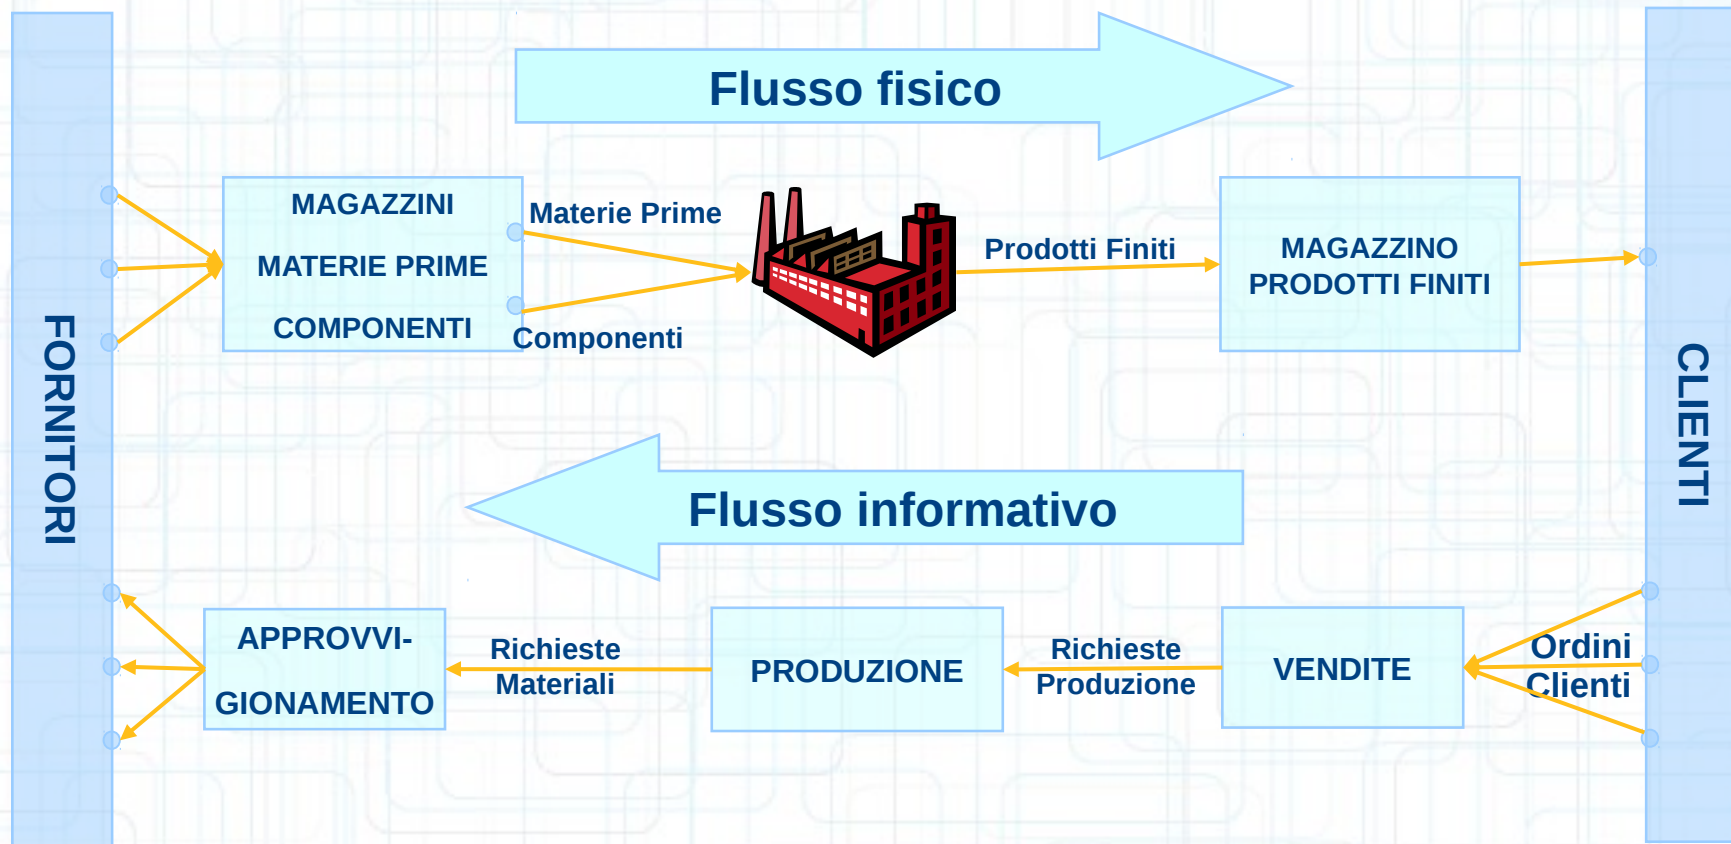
FORNITORI

Flusso fisico

MAGAZZINI MATERIE PRIME COMPONENTI

Materie Prime

Componenti

Prodotti Finiti

MAGAZZINO PRODOTTI FINITI

CLIENTI

Flusso informativo

APPROVVI-GIONAMENTO

Richieste Materiali

PRODUZIONE

Richieste Produzione

VENDITE

Ordini Clienti